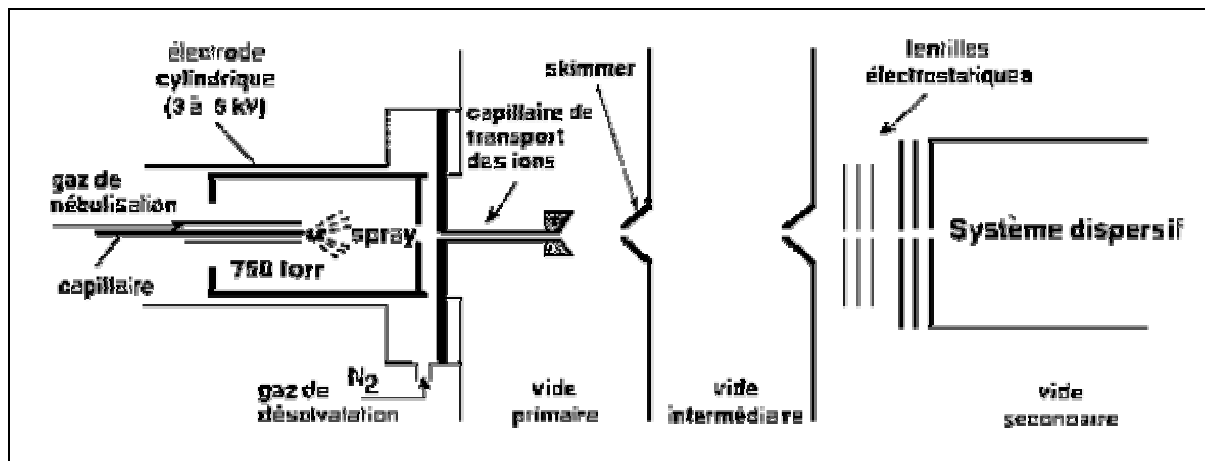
électrode cylindrique (3 à 5 kV)

skimmer

lentilles électrostatiques

capillaire de transport des ions

gaz de nébulisation

spray

capillaire

760 torr

Système dispersif

$N_2$

gaz de désolvatation

vide primaire

vide intermédiaire

vide secondaire